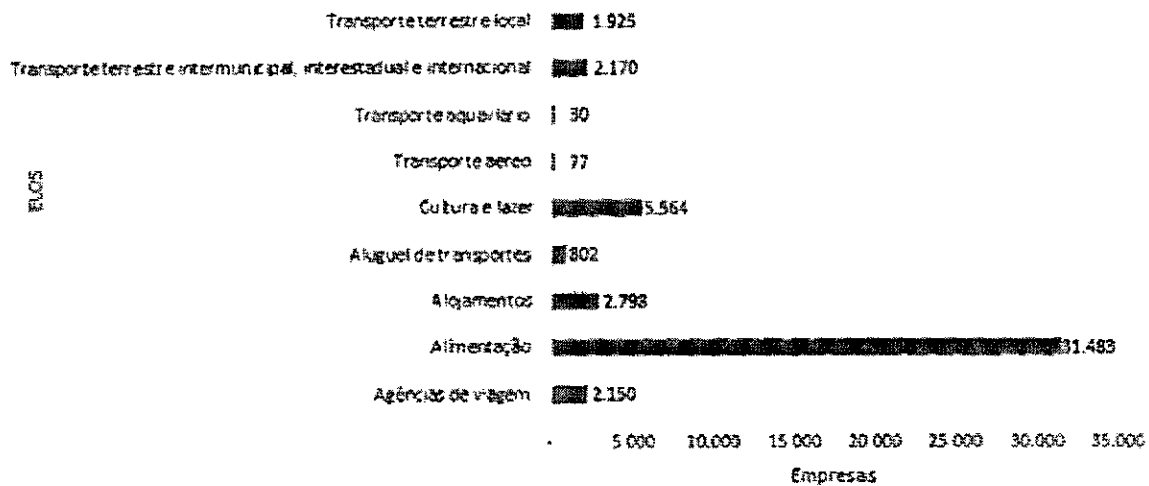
Transporte terrestre local 1.925

Transporte terrestre intermunicipal, interestadual e internacional 2.170

Transporte aquaviário 30

Transporte aereo 77

Cultura e lazer 5.564

Aluguel de transportes 802

Alojamentos 2.793

Alimentação 31.483

Agências de viagem 2.150

ELOS

- 5.000 10.000 15.000 20.000 25.000 30.000 35.000

Empresas